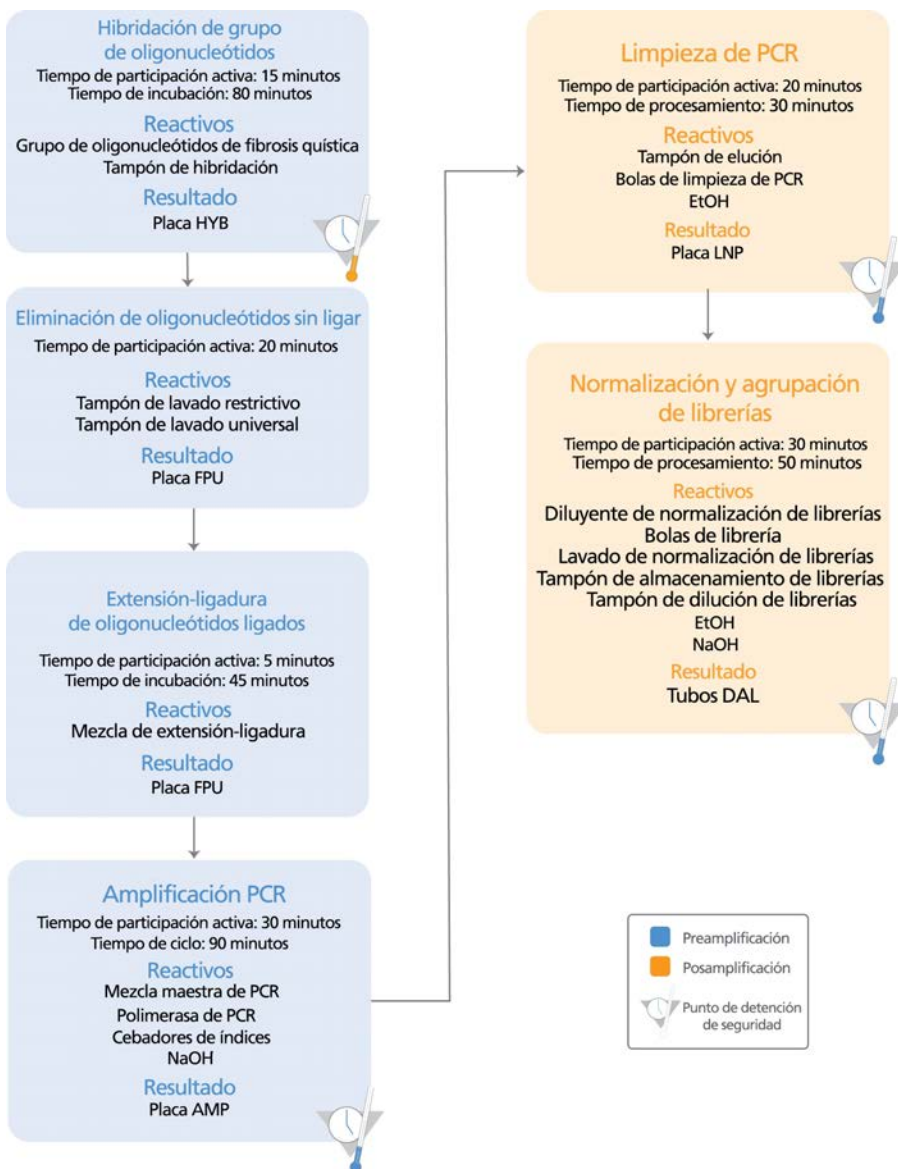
Hibridación de grupo de oligonucleótidos
Tiempo de participación activa: 15 minutos
Tiempo de incubación: 80 minutos
Reactivos
Grupo de oligonucleótidos de fibrosis quística
Tampón de hibridación
Resultado
Placa HYB

Eliminación de oligonucleótidos sin ligar
Tiempo de participación activa: 20 minutos
Reactivos
Tampón de lavado restrictivo
Tampón de lavado universal
Resultado
Placa FPU

Extensión-ligadura de oligonucleótidos ligados
Tiempo de participación activa: 5 minutos
Tiempo de incubación: 45 minutos
Reactivos
Mezcla de extensión-ligadura
Resultado
Placa FPU

Amplificación PCR
Tiempo de participación activa: 30 minutos
Tiempo de ciclo: 90 minutos
Reactivos
Mezcla maestra de PCR
Polimerasa de PCR
Cebadores de índices
NaOH
Resultado
Placa AMP

Limpieza de PCR
Tiempo de participación activa: 20 minutos
Tiempo de procesamiento: 30 minutos
Reactivos
Tampón de elución
Bolas de limpieza de PCR
EtOH
Resultado
Placa LNP

Normalización y agrupación de librerías
Tiempo de participación activa: 30 minutos
Tiempo de procesamiento: 50 minutos
Reactivos
Diluyente de normalización de librerías
Bolas de librería
Lavado de normalización de librerías
Tampón de almacenamiento de librerías
Tampón de dilución de librerías
EtOH
NaOH
Resultado
Tubos DAL

Preamplificación
Posamplificación
Punto de detención de seguridad